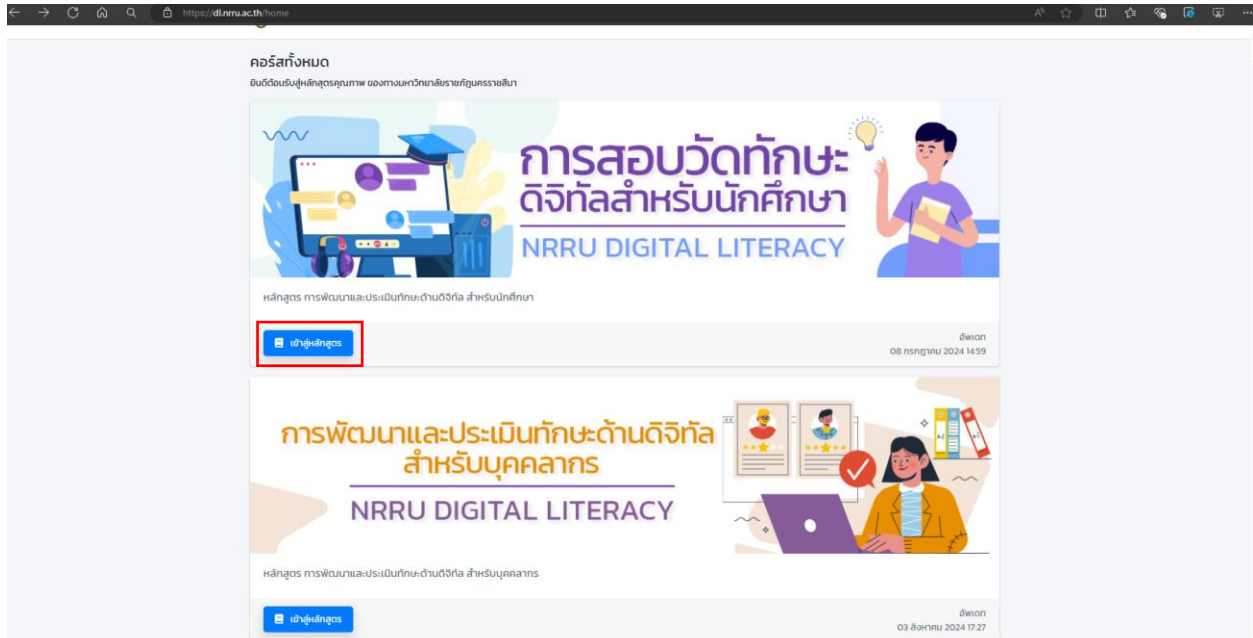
https://dl.nrru.ac.th/home

คอร์สทั้งหมด

ยินดีต้อนรับสู่หลักสูตรคุณภาพ ของทางมหาวิทยาลัยราชภัฏนครราชสีมา

การสอบวัดทักษะ ดิจิทัลสำหรับนักศึกษา

NRRU DIGITAL LITERACY

หลักสูตร การพัฒนาและประเมินทักษะด้านดิจิทัล สำหรับนักศึกษา

เข้าสู่หลักสูตร

อัพเดท
08 กรกฎาคม 2024 14:59

การพัฒนาและประเมินทักษะด้านดิจิทัล สำหรับบุคคลากร

NRRU DIGITAL LITERACY

หลักสูตร การพัฒนาและประเมินทักษะด้านดิจิทัล สำหรับบุคคลากร

เข้าสู่หลักสูตร

อัพเดท
03 สิงหาคม 2024 17:27